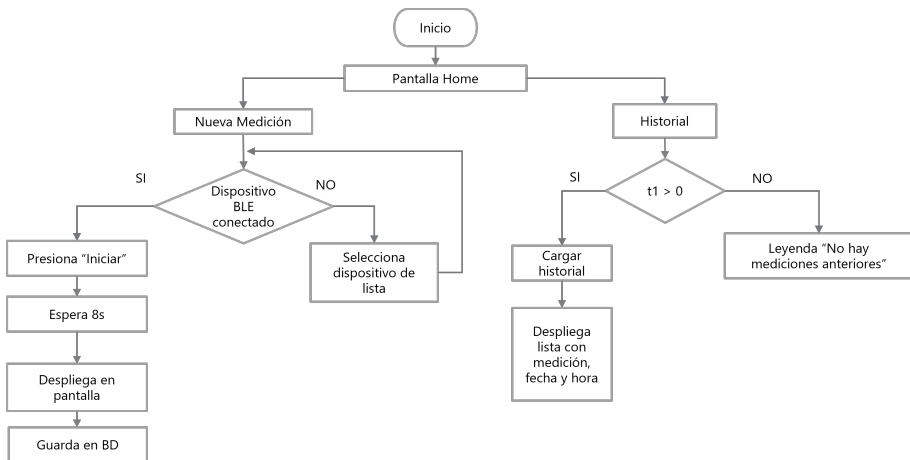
Inicio

Pantalla Home

Nueva Medición

Historial

SI

Dispositivo BLE conectado

NO

Presiona "Iniciar"

Selecciona dispositivo de lista

Espera 8s

Despliega en pantalla

Guarda en BD

SI

t1 > 0

NO

Cargar historial

Leyenda "No hay mediciones anteriores"

Despliega lista con medición, fecha y hora